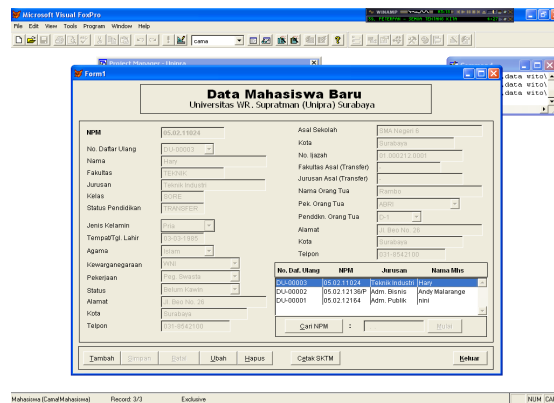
Microsoft Visual FoxPro
File Edit View Tools Program Window Help
cama
Project Manager - Unipra
Form1
data wito\
data wito\
data wito\

Data Mahasiswa Baru
Universitas WR. Supratman (Unipra) Surabaya

NPM 05.02.11024
No. Daftar Ulang DU-00003
Nama Hary
Fakultas TEKNIK
Jurusan Teknik Industri
Kelas SORE
Status Pendidikan TRANSFER

Jenis Kelamin Pria
Tempat/Tgl. Lahir 03-03-1985
Agama Islam
Kewarganegaraan WNI
Pekerjaan Peg. Swasta
Status Belum Kawin
Alamat Jl. Beo No. 28
Kota Surabaya
Telpon 031-8542100

Asal Sekolah SMA Negeri 6
Kota Surabaya
No. Ijazah 01.000212.0001
Fakultas Asal (Transfer) -
Jurusan Asal (Transfer) -
Nama Orang Tua Rambo
Pek. Orang Tua ABRI
Penddkn. Orang Tua D-3
Alamat Jl. Beo No. 28
Kota Surabaya
Telpon 031-8542100

| No. Daf. Ulang | NPM | Jurusan | Nama Mhs |
|---|---|---|---|
| DU-00003 | 05.02.11024 | Teknik Industri | Hary |
| DU-00002 | 05.02.12136P | Adm. Bisnis | Andy Malarange |
| DU-00001 | 05.02.12164 | Adm. Publik | nini |

Cari NPM :
Mulai

Tambah Simpan Batal Ubah Hapus Cetak SKTM Keluar

Mahasiswa (Cama!Mahasiswa) Record: 3/3 Exclusive NUM CAP